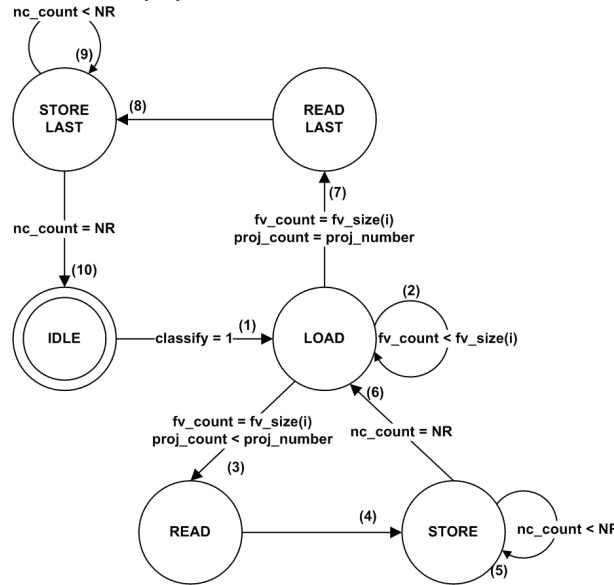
nc_count < NR

(9)

STORE LAST

(8)

READ LAST

(7)

fv_count = fv_size(i)
proj_count = proj_number

nc_count = NR

(10)

IDLE

classify = 1

(1)

LOAD

(2)

fv_count < fv_size(i)

(6)

fv_count = fv_size(i)
proj_count < proj_number

nc_count = NR

(3)

READ

(4)

STORE

nc_count < NR

(5)